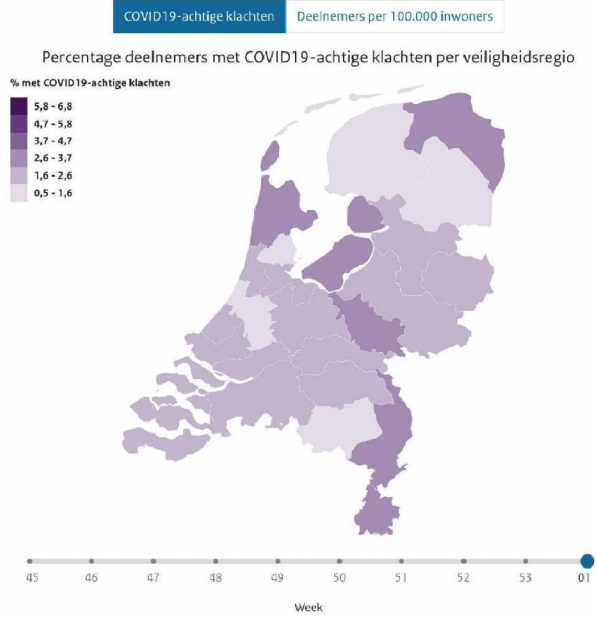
COVID19-achtige klachten | Deelnemers per 100.000 inwoners

Percentage deelnemers met COVID19-achtige klachten per veiligheidsregio

% met COVID19-achtige klachten
5,8 - 6,8
4,7 - 5,8
3,7 - 4,7
2,6 - 3,7
1,6 - 2,6
0,5 - 1,6

45 46 47 48 49 50 51 52 53 01

Week